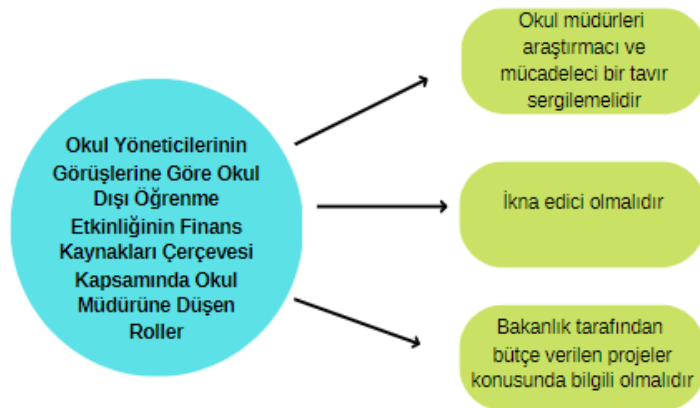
Okul Yöneticilerinin Görüşlerine Göre Okul Dışı Öğrenme Etkinliğinin Finans Kaynakları Çerçevesi Kapsamında Okul Müdürüne Düşen Roller

Okul müdürleri araştırmacı ve mücadeleci bir tavır sergilemelidir

İkna edici olmalıdır

Bakanlık tarafından bütçe verilen projeler konusunda bilgili olmalıdır